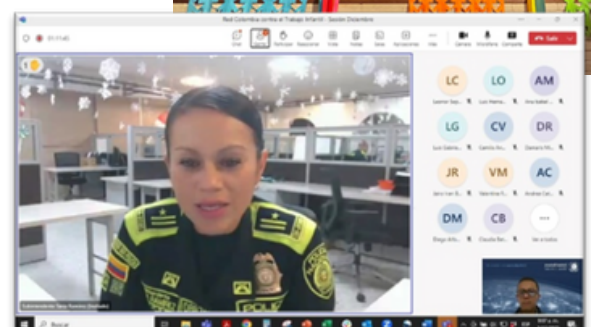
Red Colombia contra el Trabajo Infantil - Sesión Diciembre

01:11:45

Chat

Personas

Participar

Reaccionar

Vista

Notas

Salas

Aplicaciones

Más

Cámara

Micrófono

Compartir

Salir

LC

Leonor Sep...

LO

Luz Herna...

AM

Ana Isabel...

LG

Luz Gabrie...

CV

Camilo Ro...

DR

Damaris Ro...

JR

Jairo Ivan R...

VM

Valentina F...

AC

Andrea Car...

DM

Diego Arb...

CB

Claudia Ber...

Ver a todos

POLICÍA

Subintendente Tania Ramírez (Invitado)

Buscar